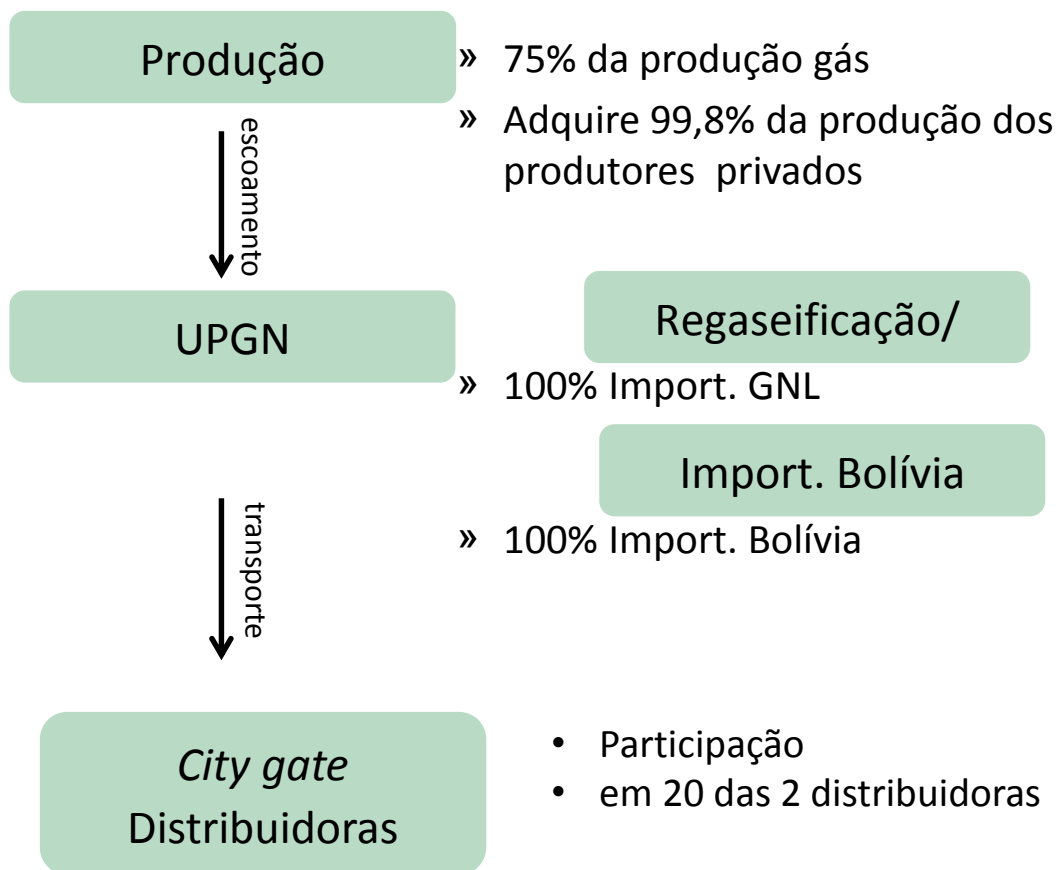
Produção

» 75% da produção gás

» Adquire 99,8% da produção dos produtores privados

escoamento

UPGN

Regaseificação/

» 100% Import. GNL

Import. Bolívia

transporte

» 100% Import. Bolívia

*City gate*
Distribuidoras

• Participação
• em 20 das 2 distribuidoras